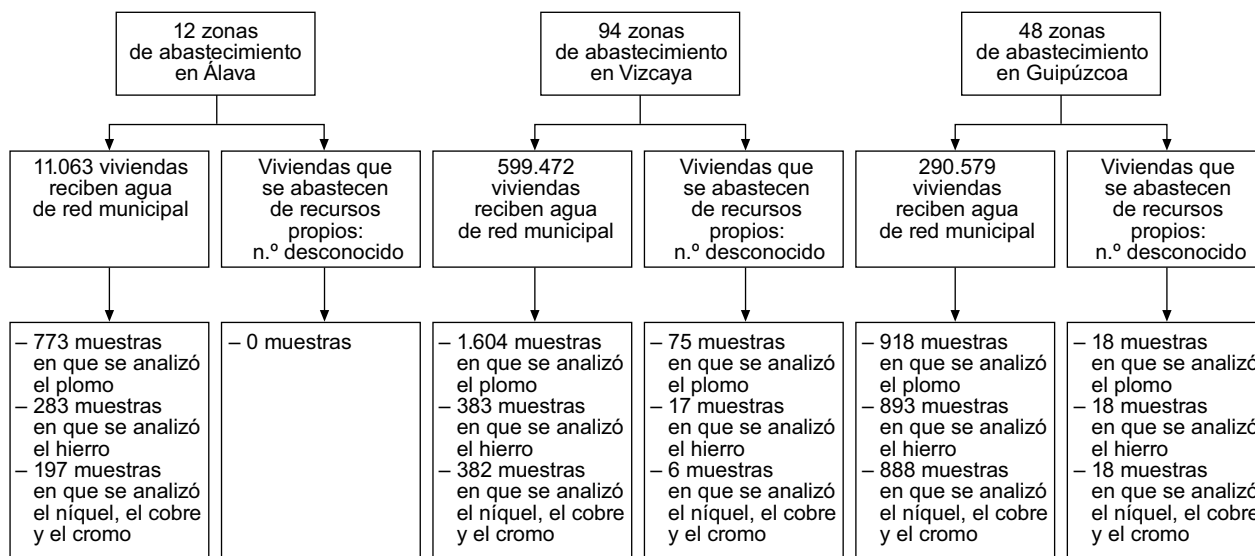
12 zonas de abastecimiento en Álava

11.063 viviendas reciben agua de red municipal

– 773 muestras en que se analizó el plomo
– 283 muestras en que se analizó el hierro
– 197 muestras en que se analizó el níquel, el cobre y el cromo

Viviendas que se abastecen de recursos propios: n.º desconocido

– 0 muestras

94 zonas de abastecimiento en Vizcaya

599.472 viviendas reciben agua de red municipal

– 1.604 muestras en que se analizó el plomo
– 383 muestras en que se analizó el hierro
– 382 muestras en que se analizó el níquel, el cobre y el cromo

Viviendas que se abastecen de recursos propios: n.º desconocido

– 75 muestras en que se analizó el plomo
– 17 muestras en que se analizó el hierro
– 6 muestras en que se analizó el níquel, el cobre y el cromo

48 zonas de abastecimiento en Guipúzcoa

290.579 viviendas reciben agua de red municipal

– 918 muestras en que se analizó el plomo
– 893 muestras en que se analizó el hierro
– 888 muestras en que se analizó el níquel, el cobre y el cromo

Viviendas que se abastecen de recursos propios: n.º desconocido

– 18 muestras en que se analizó el plomo
– 18 muestras en que se analizó el hierro
– 18 muestras en que se analizó el níquel, el cobre y el cromo